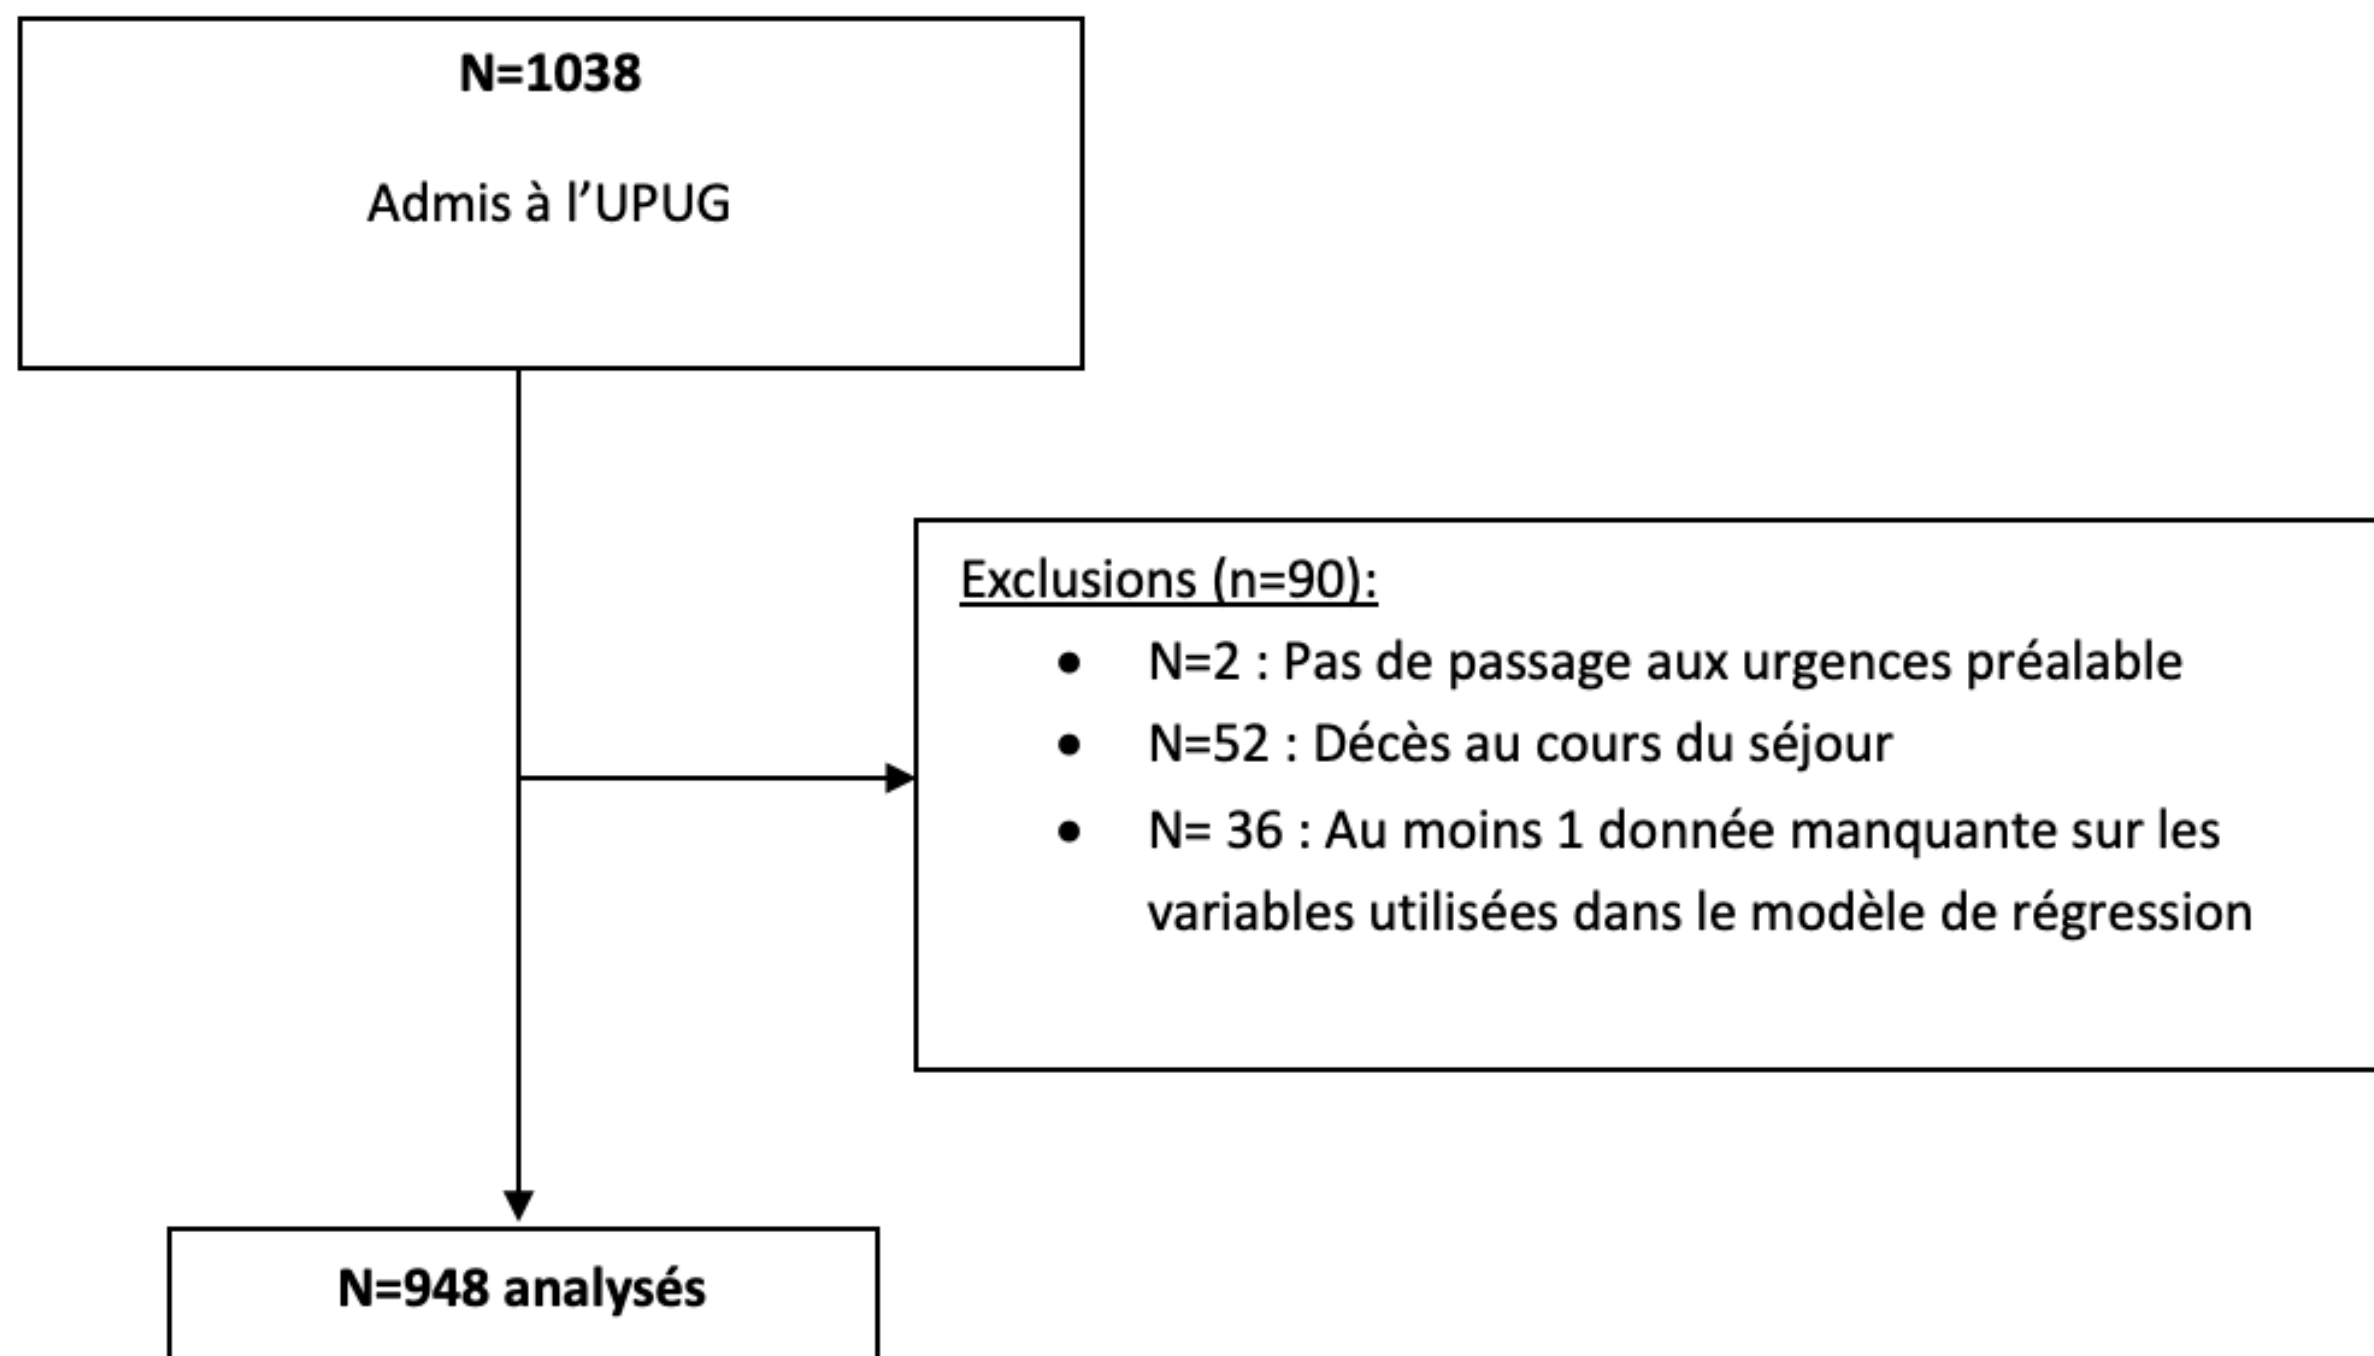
N=1038

Admis à l'UPUG

Exclusions (n=90):

- N=2 : Pas de passage aux urgences préalable
- N=52 : Décès au cours du séjour
- N= 36 : Au moins 1 donnée manquante sur les variables utilisées dans le modèle de régression

N=948 analysés